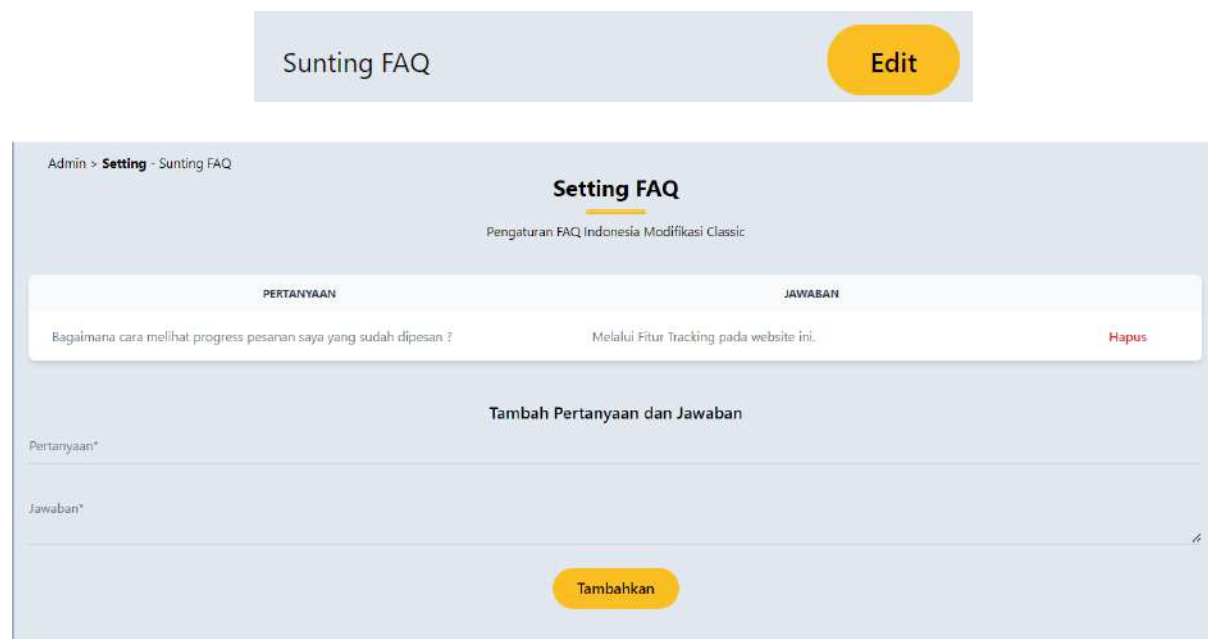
Sunting FAQ

Edit

Admin > **Setting** - Sunting FAQ

Setting FAQ

Pengaturan FAQ Indonesia Modifikasi Classic

| PERTANYAAN | JAWABAN | |
|---|---|---|
| Bagaimana cara melihat progress pesanan saya yang sudah dipesan ? | Melalui Fitur Tracking pada website ini. | Hapus |

Tambah Pertanyaan dan Jawaban

Pertanyaan*

Jawaban*

Tambahkan